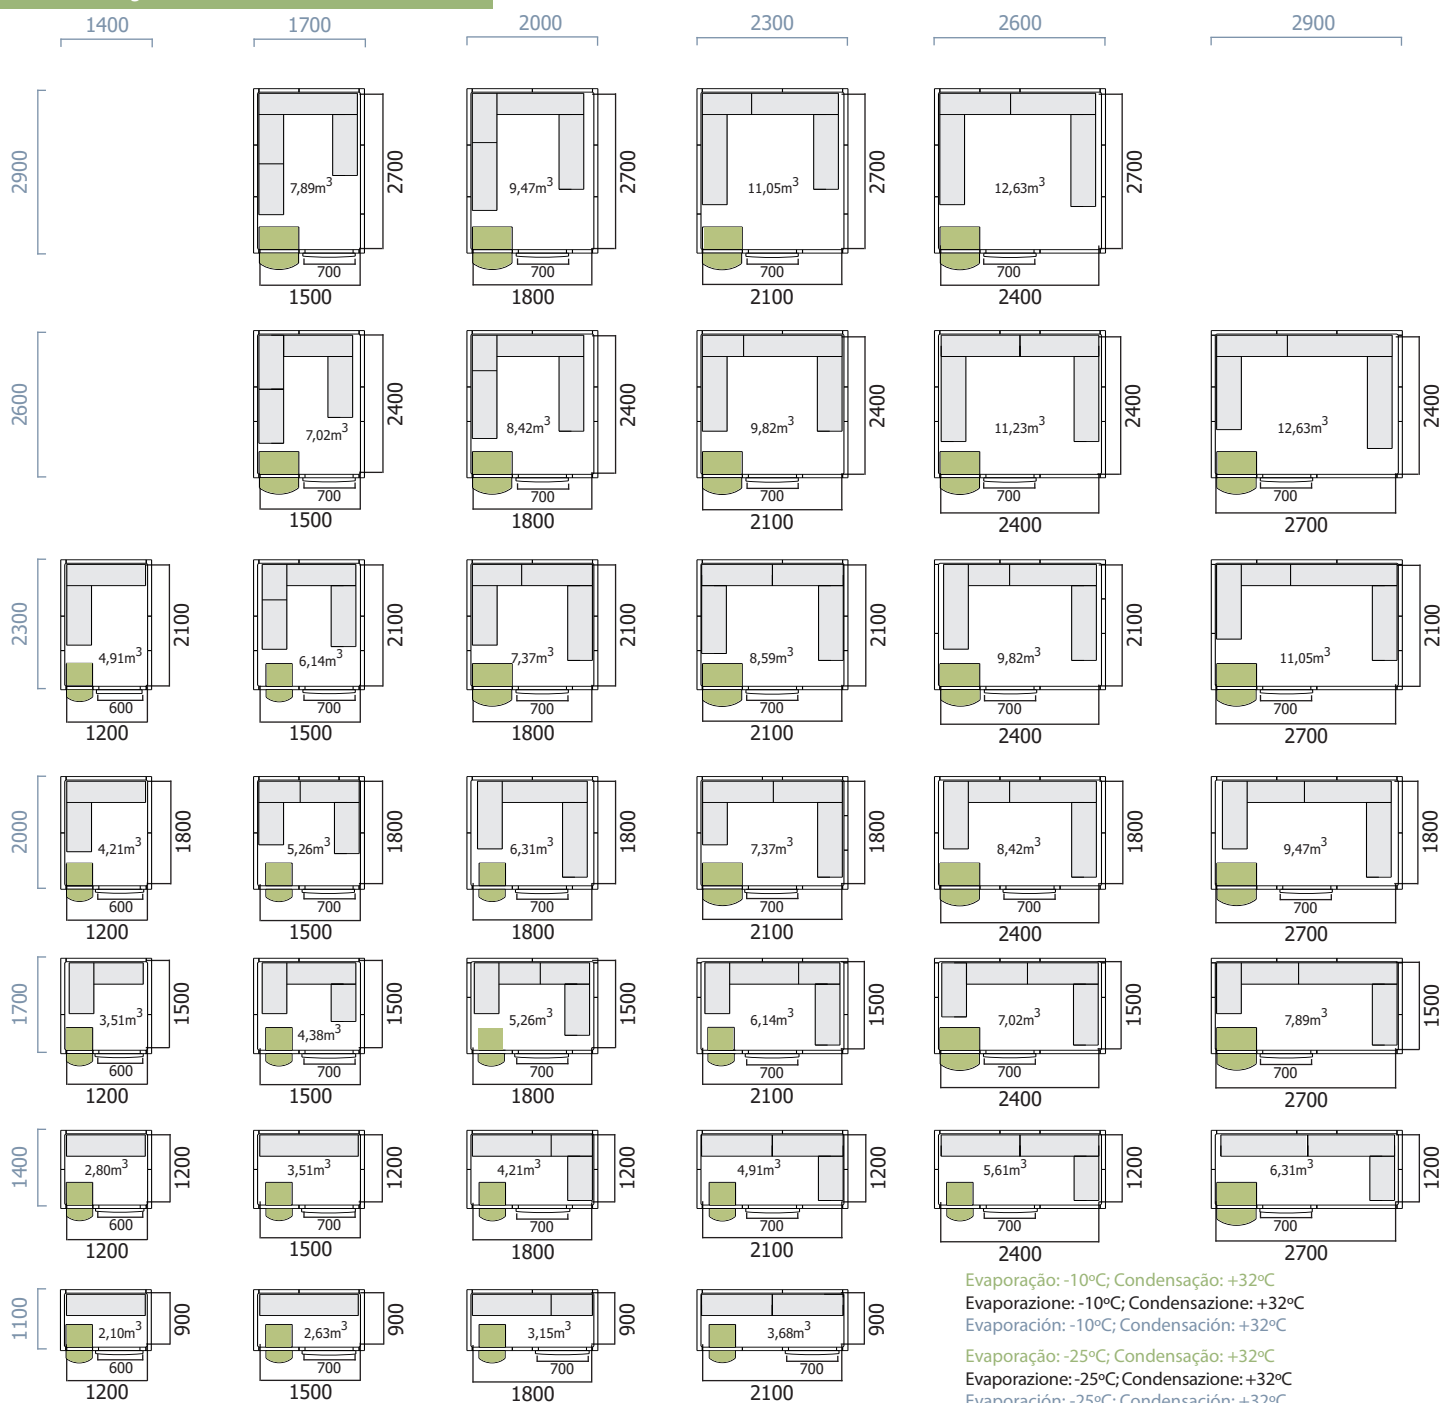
1400 1700 2000 2300 2600 2900

2900

7,89m$^3$ 2700 700 1500

9,47m$^3$ 2700 700 1800

11,05m$^3$ 2700 700 2100

12,63m$^3$ 2700 700 2400

2600

7,02m$^3$ 2400 700 1500

8,42m$^3$ 2400 700 1800

9,82m$^3$ 2400 700 2100

11,23m$^3$ 2400 700 2400

12,63m$^3$ 2400 700 2700

2300

4,91m$^3$ 2100 600 1200

6,14m$^3$ 2100 700 1500

7,37m$^3$ 2100 700 1800

8,59m$^3$ 2100 700 2100

9,82m$^3$ 2100 700 2400

11,05m$^3$ 2100 700 2700

2000

4,21m$^3$ 1800 600 1200

5,26m$^3$ 1800 700 1500

6,31m$^3$ 1800 700 1800

7,37m$^3$ 1800 700 2100

8,42m$^3$ 1800 700 2400

9,47m$^3$ 1800 700 2700

1700

3,51m$^3$ 1500 600 1200

4,38m$^3$ 1500 700 1500

5,26m$^3$ 1500 700 1800

6,14m$^3$ 1500 700 2100

7,02m$^3$ 1500 700 2400

7,89m$^3$ 1500 700 2700

1400

2,80m$^3$ 1200 600 1200

3,51m$^3$ 1200 700 1500

4,21m$^3$ 1200 700 1800

4,91m$^3$ 1200 700 2100

5,61m$^3$ 1200 700 2400

6,31m$^3$ 1200 700 2700

1100

2,10m$^3$ 900 600 1200

2,63m$^3$ 900 700 1500

3,15m$^3$ 900 700 1800

3,68m$^3$ 900 700 2100

Evaporação: -10ºC; Condensação: +32ºC
Evaporazione: -10ºC; Condensazione: +32ºC
Evaporación: -10ºC; Condensación: +32ºC

Evaporação: -25ºC; Condensação: +32ºC
Evaporazione: -25ºC; Condensazione: +32ºC
Evaporación: -25ºC; Condensación: +32ºC